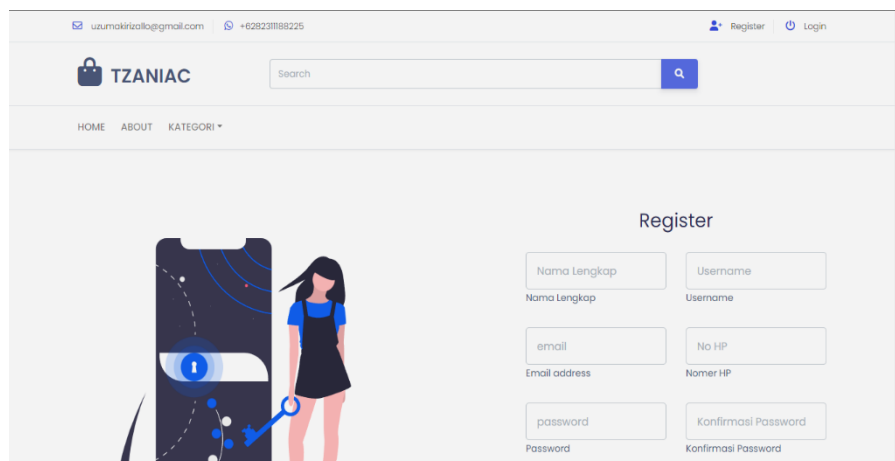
uzumakirizallo@gmail.com +6282311188225 Register Login

TZANIAC

Search

HOME ABOUT KATEGORI

Register

Nama Lengkap
Nama Lengkap

Username
Username

email
Email address

No HP
Nomer HP

password
Password

Konfirmasi Password
Konfirmasi Password